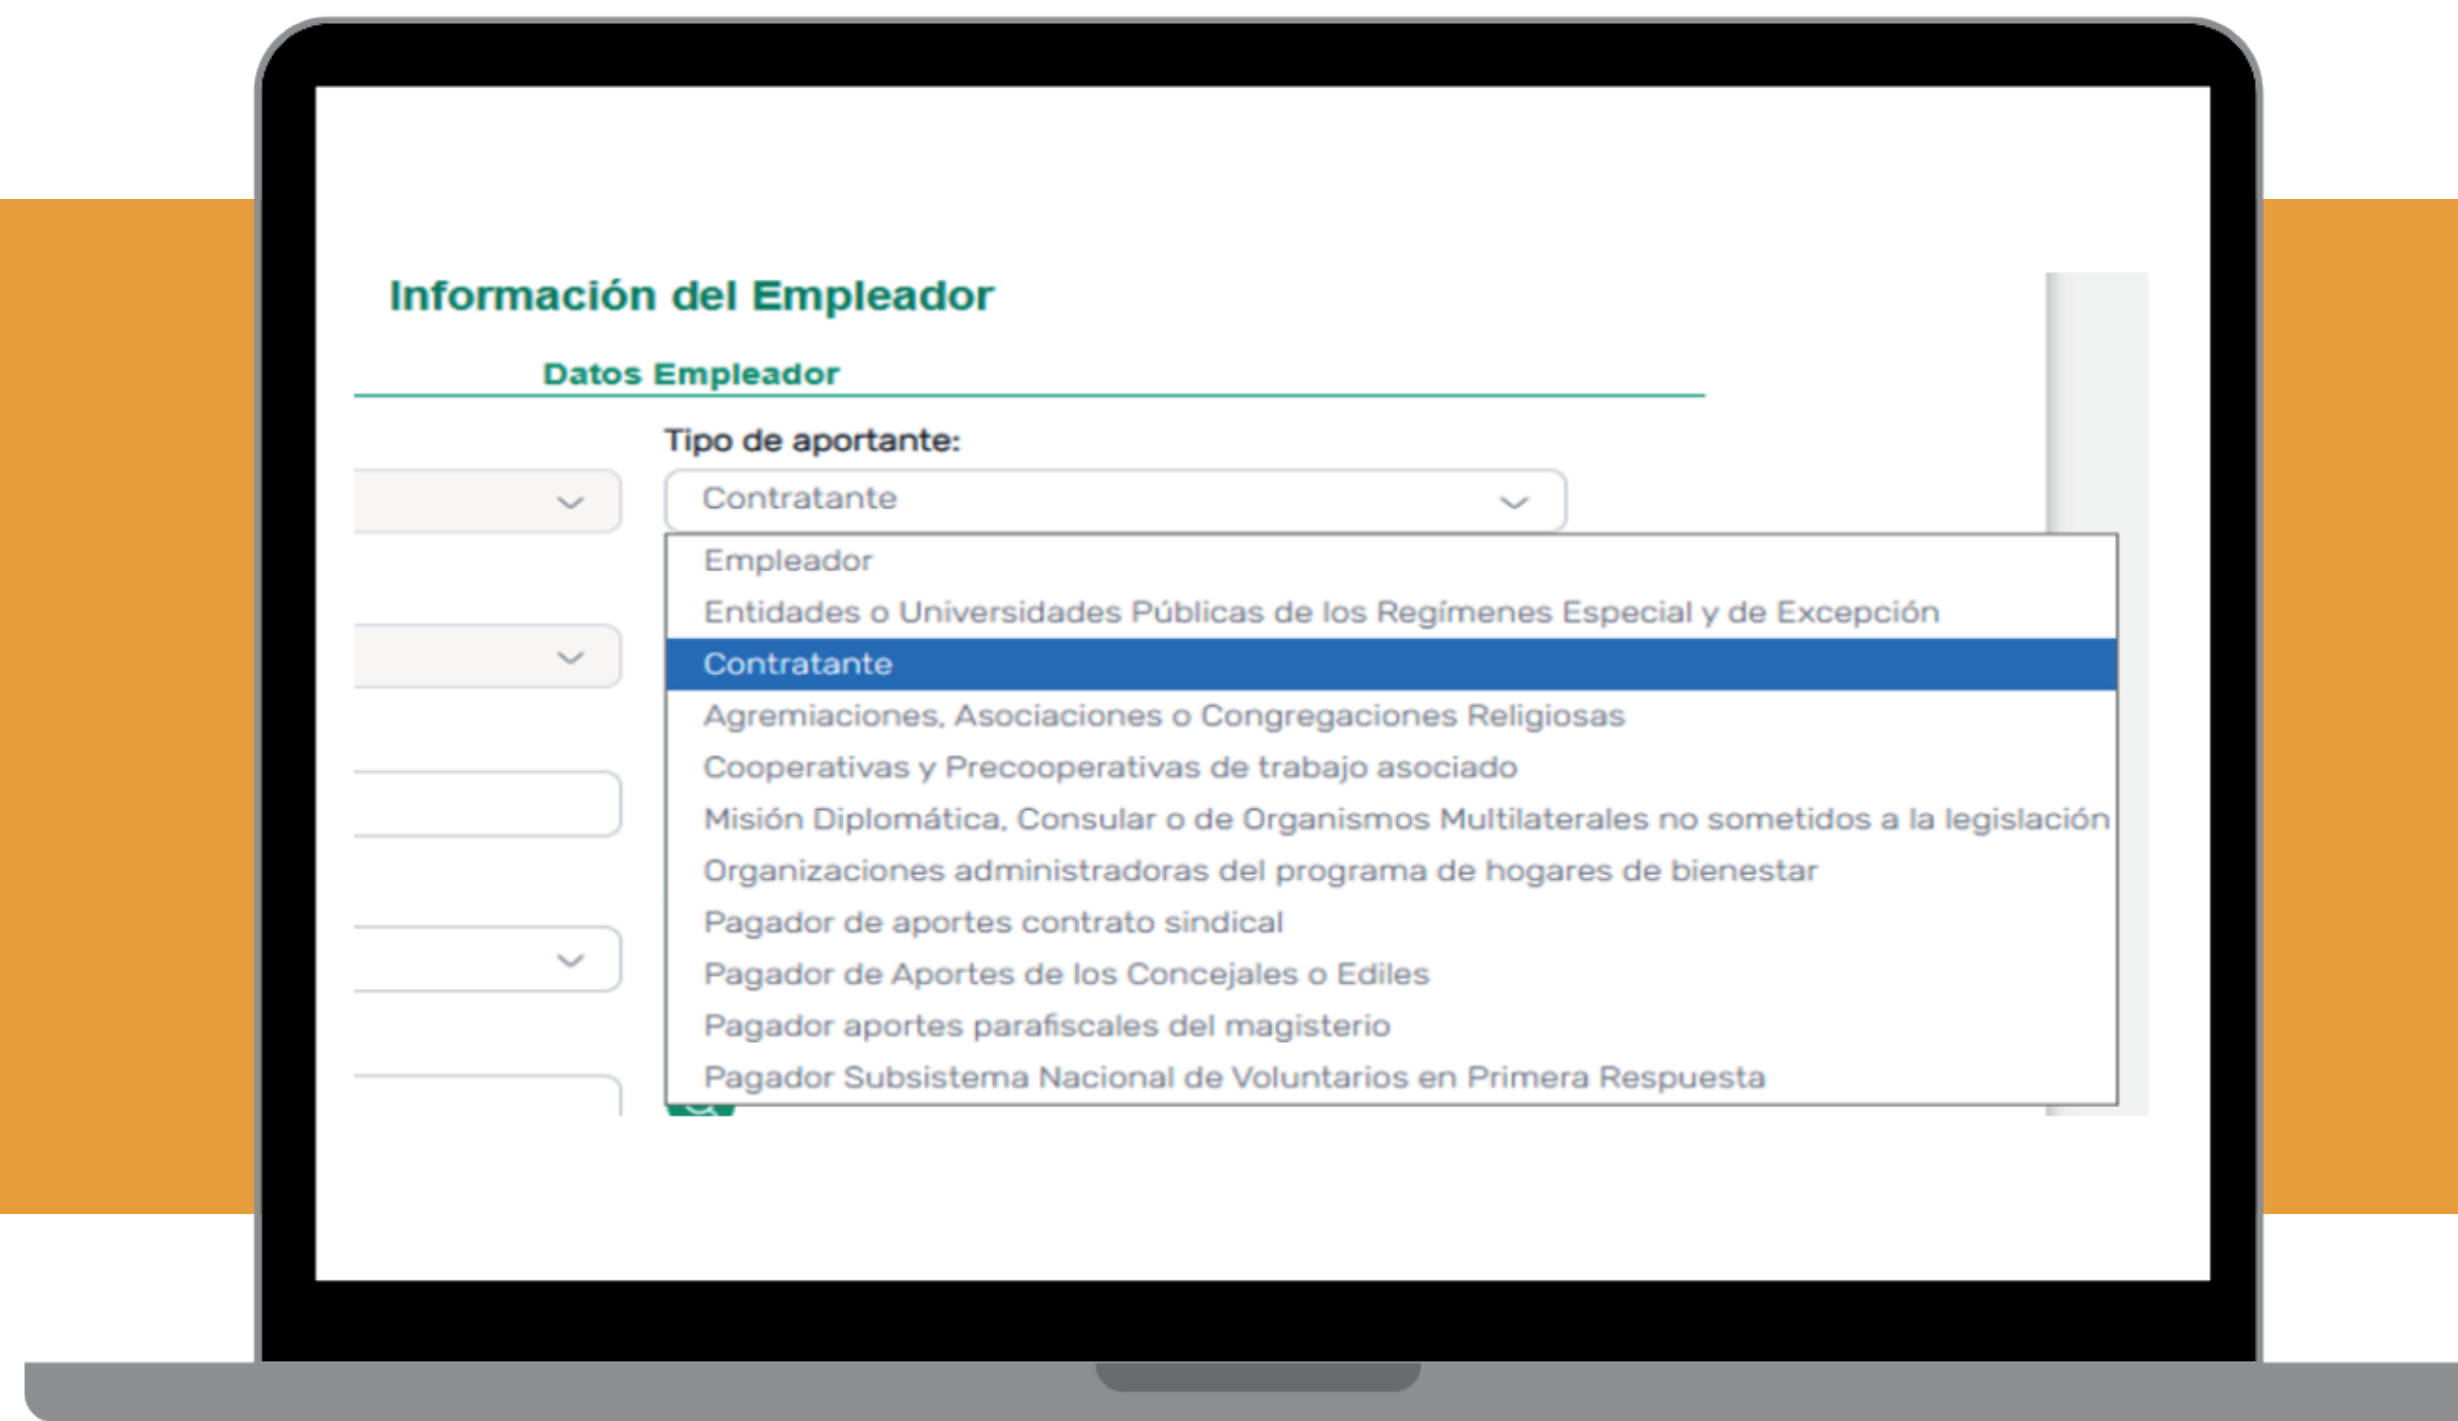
Información del Empleador

Datos Empleador

Tipo de aportante:

Contratante

Empleador
Entidades o Universidades Públicas de los Regímenes Especial y de Excepción
Contratante
Agremiaciones, Asociaciones o Congregaciones Religiosas
Cooperativas y Precooperativas de trabajo asociado
Misión Diplomática, Consular o de Organismos Multilaterales no sometidos a la legislación
Organizaciones administradoras del programa de hogares de bienestar
Pagador de aportes contrato sindical
Pagador de Aportes de los Concejales o Ediles
Pagador aportes parafiscales del magisterio
Pagador Subsistema Nacional de Voluntarios en Primera Respuesta